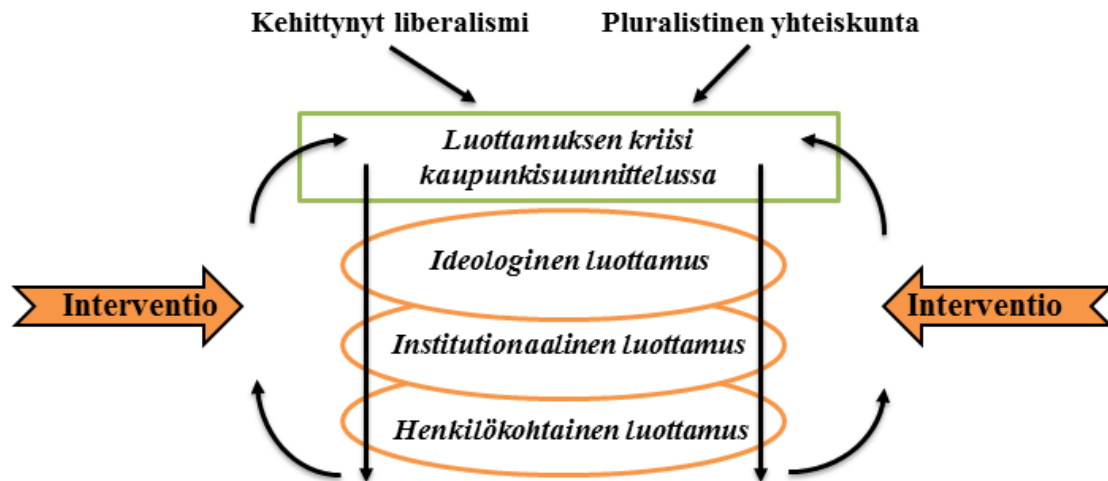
Kehittynyt liberalismi

Pluralistinen yhteiskunta

Luottamuksen kriisi kaupunkisuunnittelussa

Ideologinen luottamus

Interventio

Institutionaalinen luottamus

Interventio

Henkilökohtainen luottamus